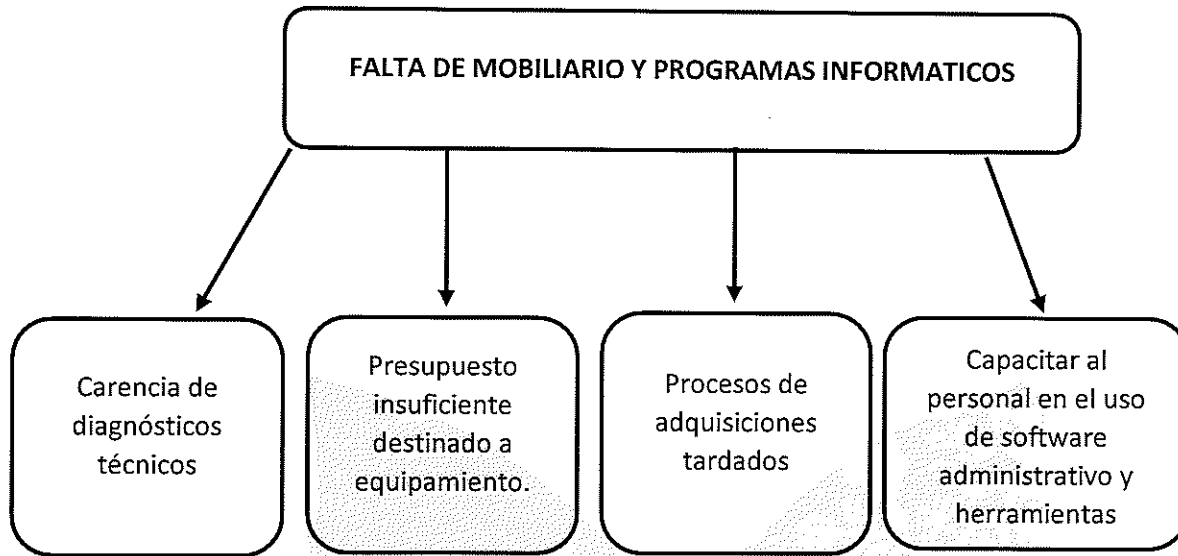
FALTA DE MOBILIARIO Y PROGRAMAS INFORMATICOS

Carencia de diagnósticos técnicos

Presupuesto insuficiente destinado a equipamiento.

Procesos de adquisiciones tardados

Capacitar al personal en el uso de software administrativo y herramientas